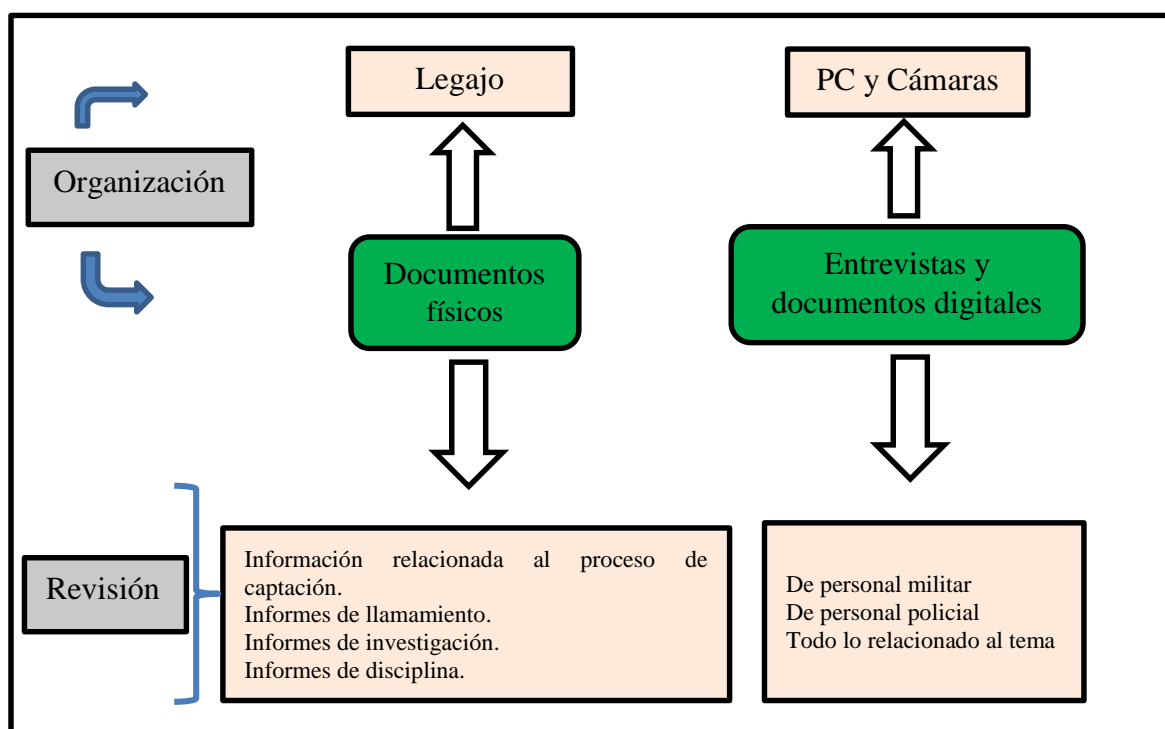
Organización

Legajo

Documentos físicos

PC y Cámaras

Entrevistas y documentos digitales

Revisión

Información relacionada al proceso de captación.
Informes de llamamiento.
Informes de investigación.
Informes de disciplina.

De personal militar
De personal policial
Todo lo relacionado al tema